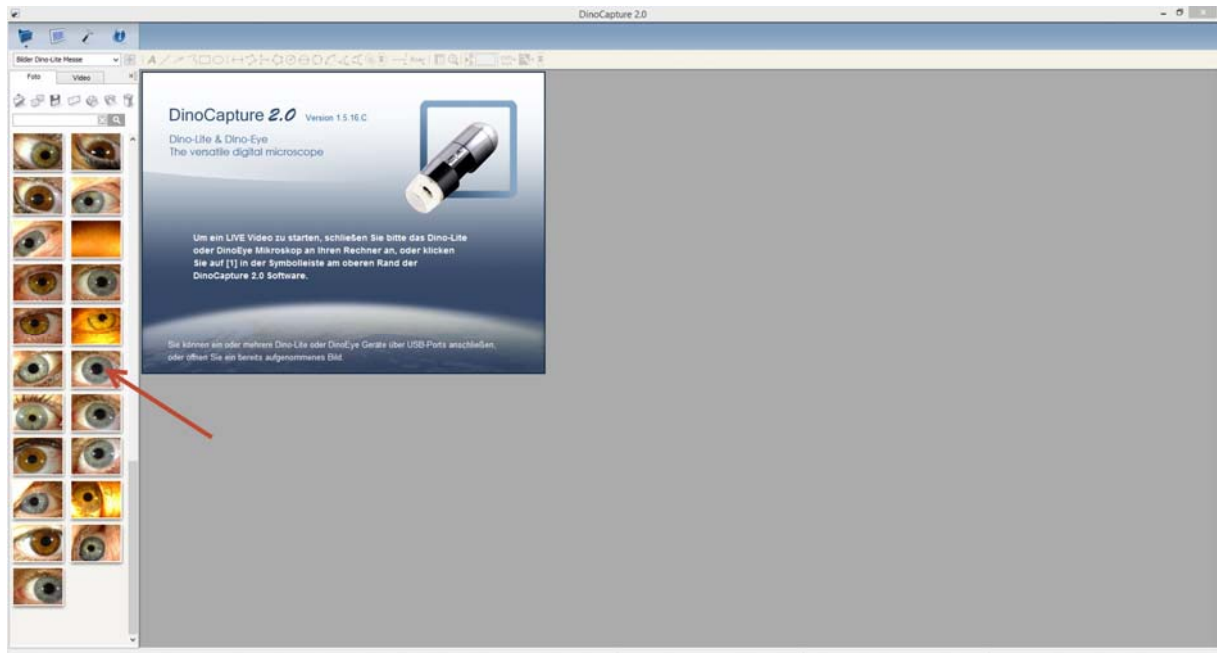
DinoCapture 2.0

Bilder Dino-Lite Messe

Foto

Video

DinoCapture 2.0 Version 1.5.16.C

Dino-Lite & Dino-Eye
The versatile digital microscope

Um ein LIVE Video zu starten, schließen Sie bitte das Dino-Lite oder DinoEye Mikroskop an Ihren Rechner an, oder klicken Sie auf [1] in der Symbolleiste am oberen Rand der DinoCapture 2.0 Software.

Sie können ein oder mehrere Dino-Lite oder DinoEye Geräte über USB-Ports anschließen, oder öffnen Sie ein bereits aufgenommenes Bild.